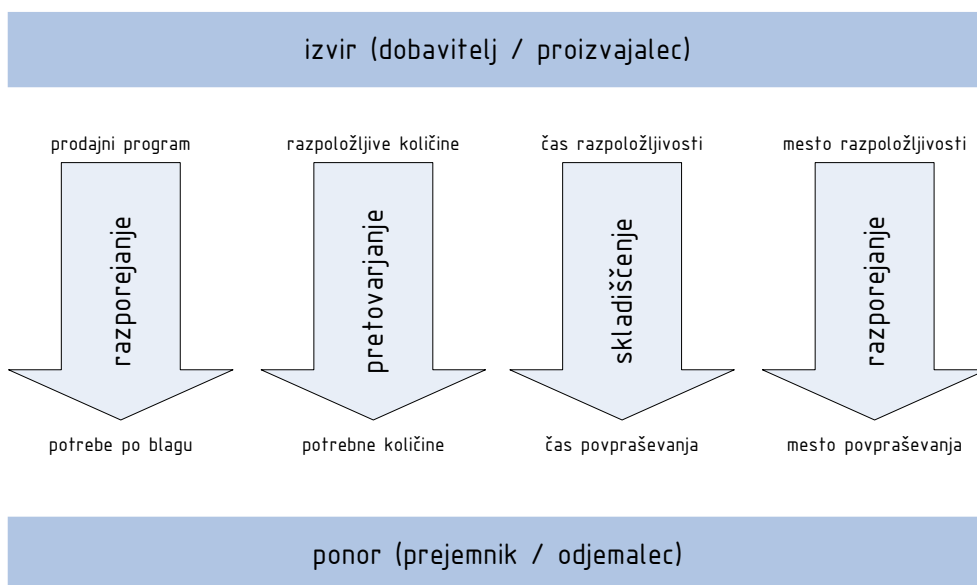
izvir (dobavitelj / proizvajalec)

prodajni program

razporejanje

potrebe po blagu

razpoložljive količine

pretovarjanje

potrebne količine

čas razpoložljivosti

skladiščenje

čas povpraševanja

mesto razpoložljivosti

razporejanje

mesto povpraševanja

ponor (prejemnik / odjemalec)